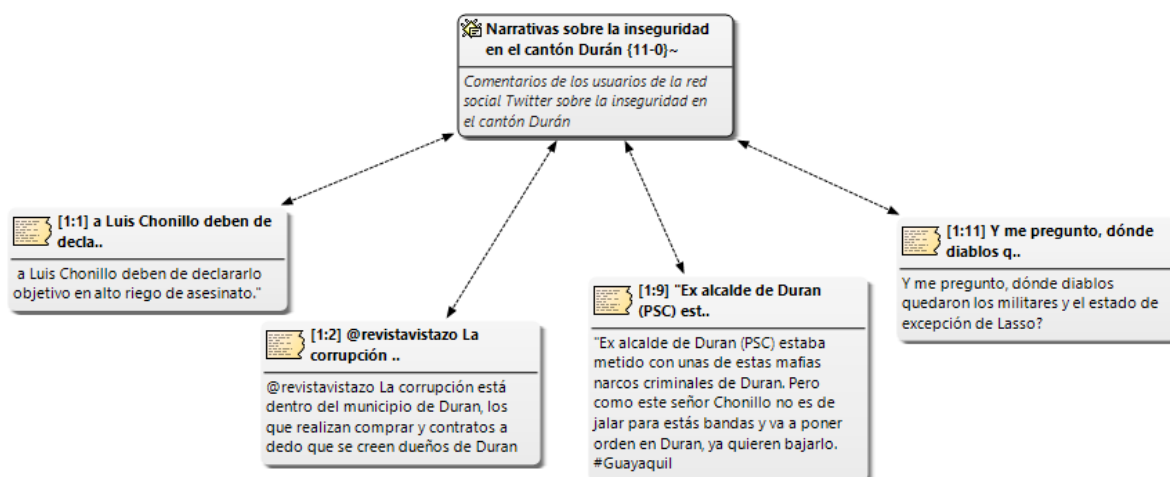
Narrativas sobre la inseguridad en el cantón Durán {11-0}~

Comentarios de los usuarios de la red social Twitter sobre la inseguridad en el cantón Durán

[1:1] a Luis Chonillo deben de decla..

a Luis Chonillo deben de declararlo objetivo en alto riego de asesinato."

[1:2] @revistavistazo La corrupción ..

@revistavistazo La corrupción está dentro del municipio de Duran, los que realizan comprar y contratos a dedo que se creen dueños de Duran

[1:9] "Ex alcalde de Duran (PSC) est..

"Ex alcalde de Duran (PSC) estaba metido con unas de estas mafias narcos criminales de Duran. Pero como este señor Chonillo no es de jalar para estás bandas y va a poner orden en Duran, ya quieren bajarlo. #Guayaquil

[1:11] Y me pregunto, dónde diablos q..

Y me pregunto, dónde diablos quedaron los militares y el estado de excepción de Lasso?